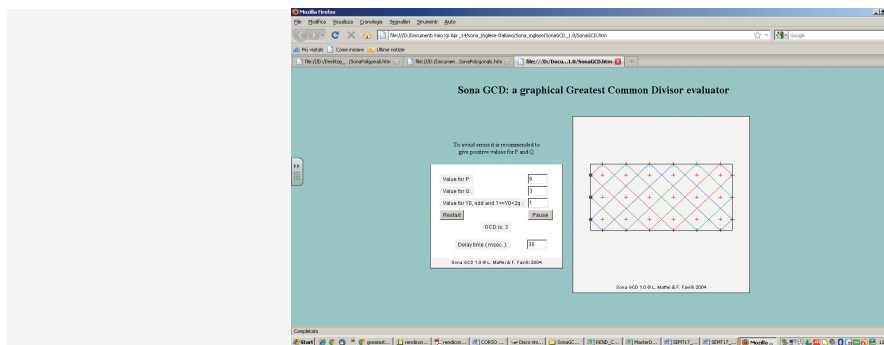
Mozilla Firefox

File Modifica Visualizza Cronologia Segnalibri Strumenti Aiuto

file:///D:/Documenti-Vaio tp Apr_14/sona_Inglese-Italiano/Sona_Inglese/SonaGCD_1.0/SonaGCD.htm

Google

Più visitati Come iniziare Ultime notizie

file:///D:/Deskt.../SonaPoligonali.htm

file:///D:/Documen...SonaPolygonals.htm

file:///D:/Docu...1.0/SonaGCD.htm

Sona GCD: a graphical Greatest Common Divisor evaluator

To avoid errors it is recommended to give positive values for P and Q.

Value for P: 9

Value for Q: 3

Value for Y0, odd and 1<=Y0<2q: 1

Restart

Pause

GCD is: 3

Delay time ( msec. ): 30

Sona GCD 1.0 © L. Maffei & F. Favilli 2004

Sona GCD 1.0 © L. Maffei & F. Favilli 2004

Completato

Start

greatest...

rendicon...

rendicon...

CORSO ...

Disco rim...

SonaGC...

READ_C...

MasterD...

SEMT17...

SEMT17...

Mozilla ...